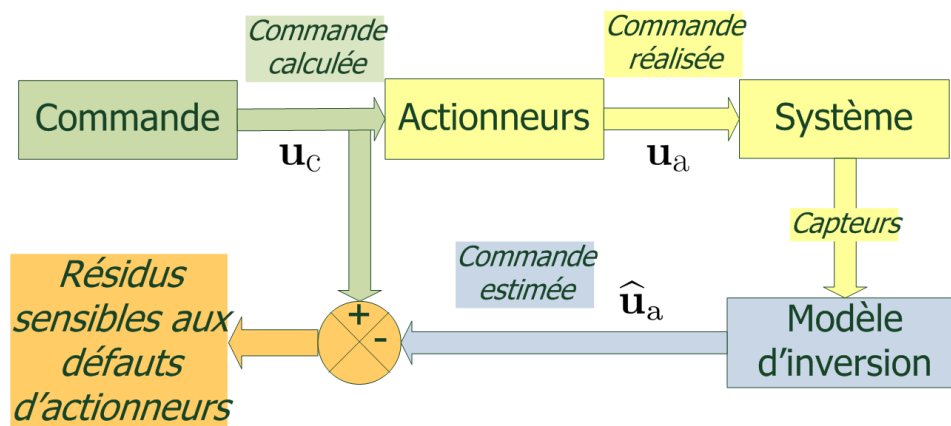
Commande calculée

Commande réalisée

Commande

Actionneurs

Système

$\mathbf{u}_{\mathrm{c}}$

$\mathbf{u}_{\mathrm{a}}$

Capteurs

Commande estimée

$\widehat{\mathbf{u}}_{\mathrm{a}}$

Résidus sensibles aux défauts d'actionneurs

+

-

Modèle d'inversion